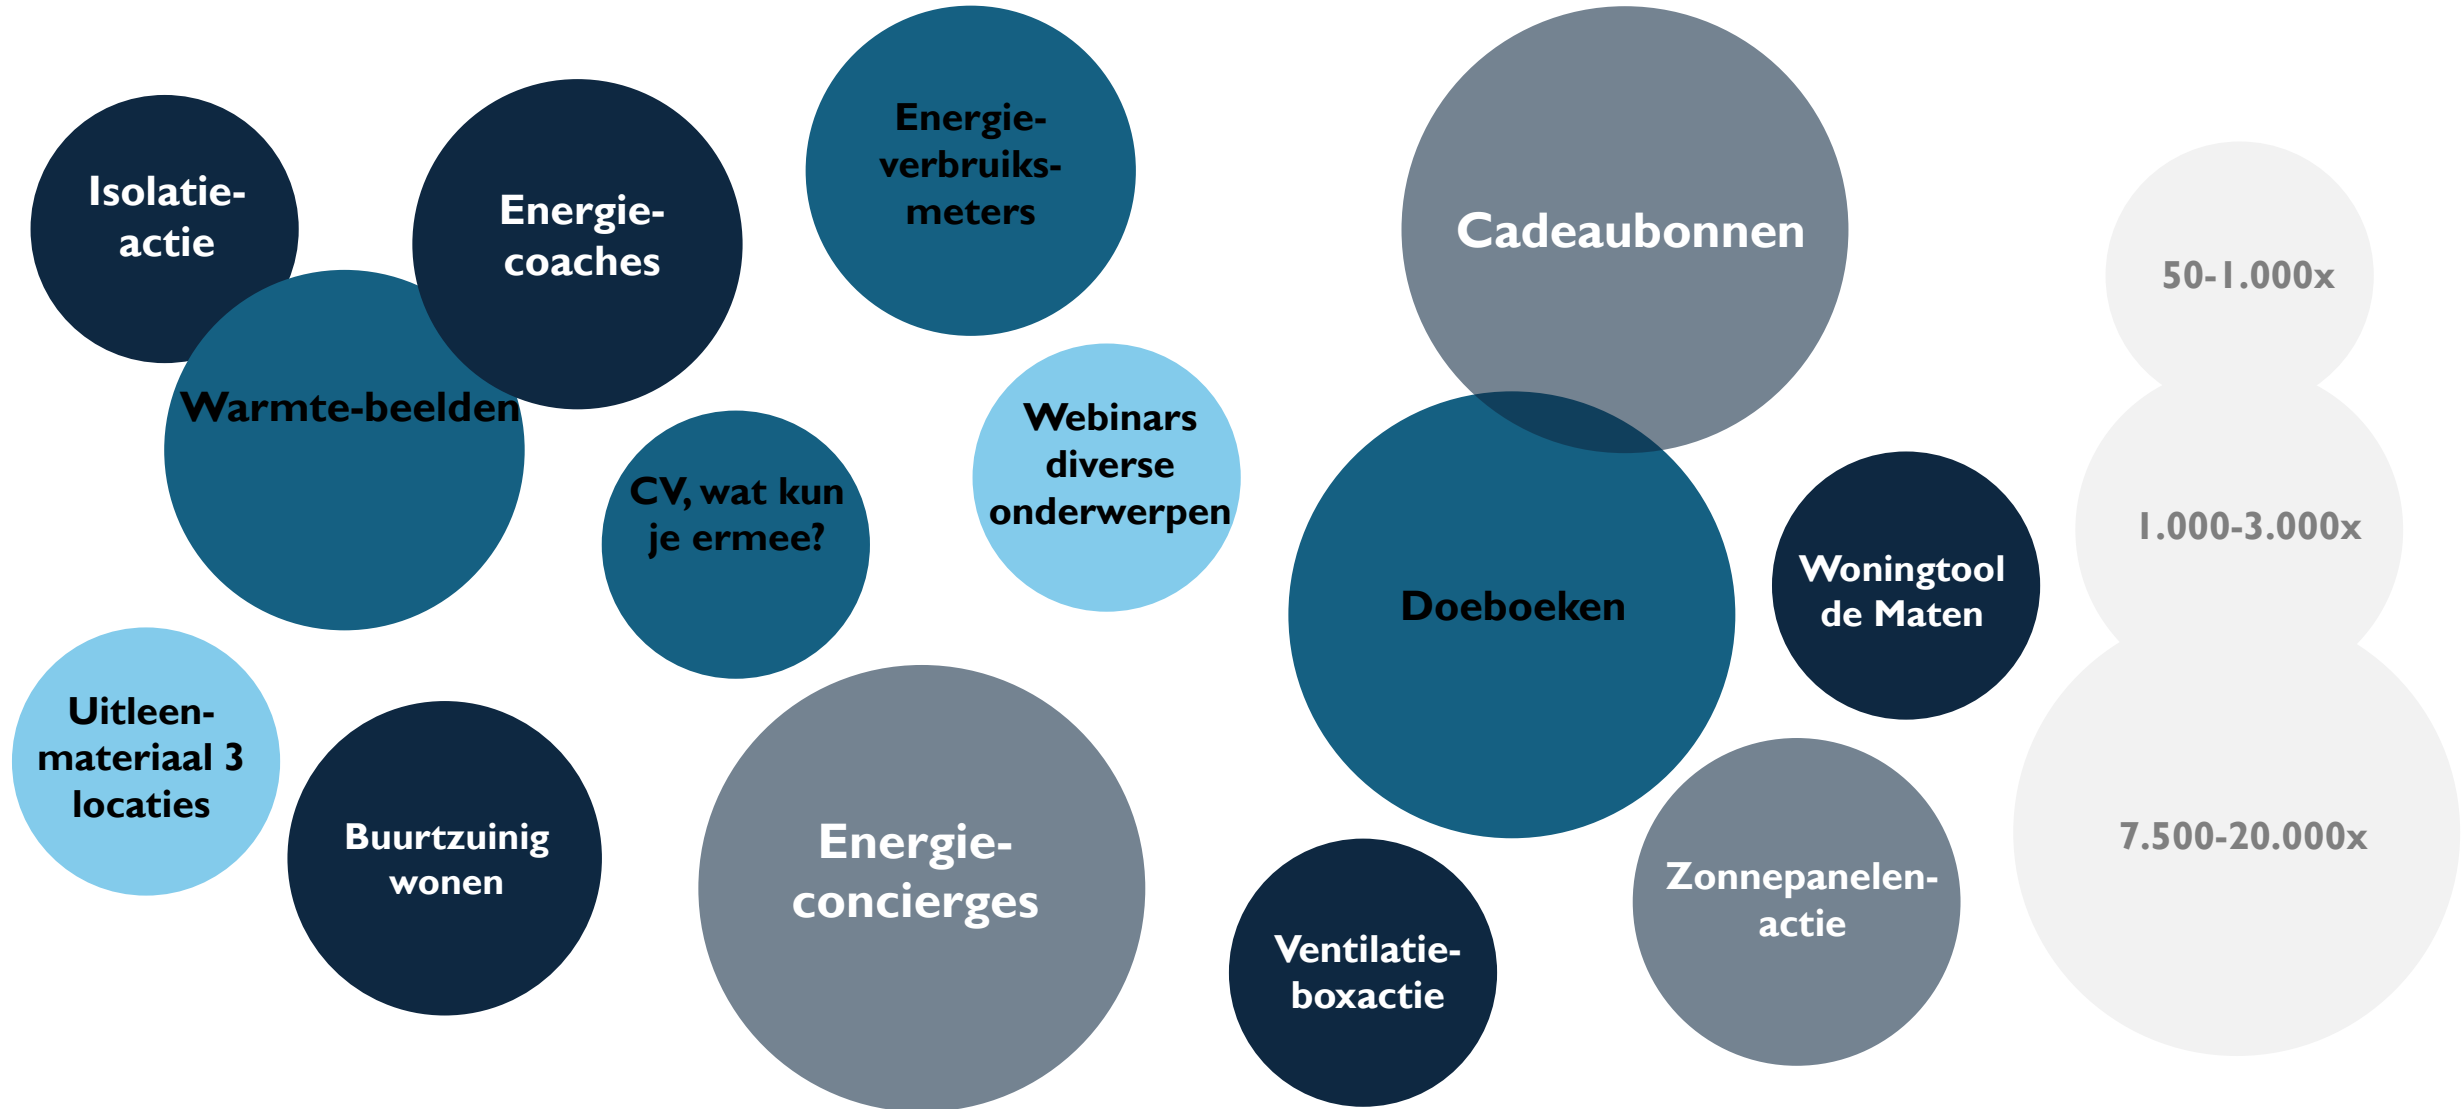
Isolatieactie

Energiecoaches

Energieverbruiksmeters

Cadeaubonnen

50-1.000x

Warmte-beelden

CV, wat kun je ermee?

Webinars diverse onderwerpen

Doeboeken

Woningtool de Maten

1.000-3.000x

Uitleenmateriaal 3 locaties

Buurtzuinig wonen

Energieconcierges

Ventilatieboxactie

Zonnepanelenactie

7.500-20.000x